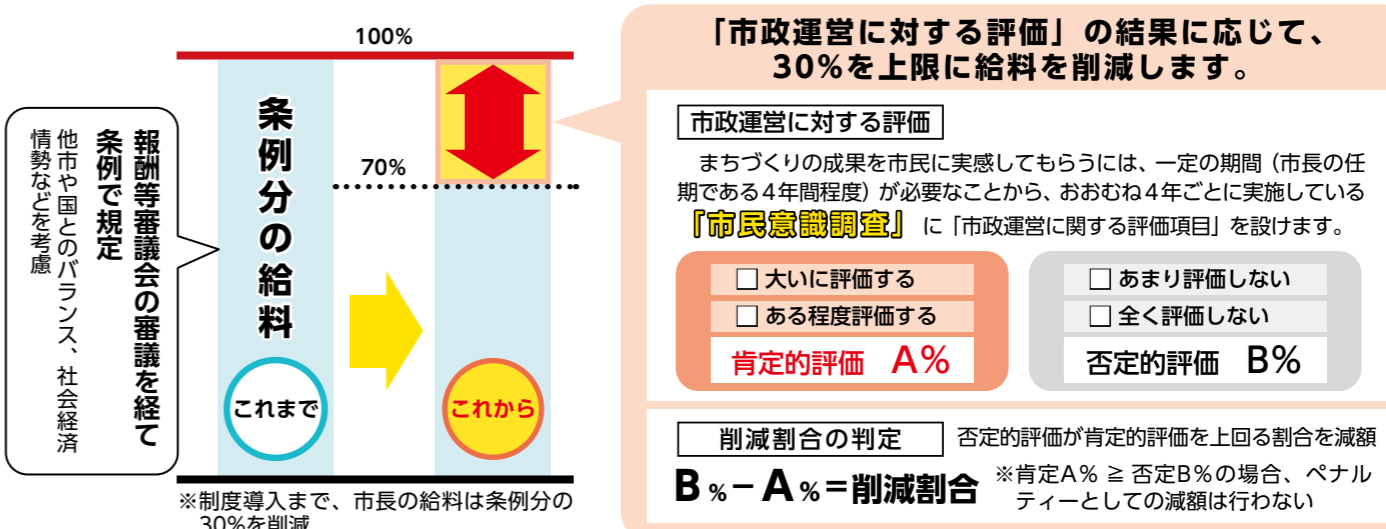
報酬等審議会の審議を経て条例で規定

他市や国とのバランス、社会経済情勢などを考慮

100%

条例分の給料

70%

これまで

これから

※制度導入まで、市長の給料は条例分の30%を削減

「市政運営に対する評価」の結果に応じて、30%を上限に給料を削減します。

市政運営に対する評価

まちづくりの成果を市民に実感してもらうには、一定の期間（市長の任期である4年間程度）が必要なことから、おおむね4年ごとに実施している『市民意識調査』に「市政運営に関する評価項目」を設けます。

☐ 大いに評価する
☐ ある程度評価する
肯定的評価　A%

☐ あまり評価しない
☐ 全く評価しない
否定的評価　B%

削減割合の判定

否定的評価が肯定的評価を上回る割合を減額

B% − A% = 削減割合

※肯定A% ≧ 否定B%の場合、ペナルティーとしての減額は行わない